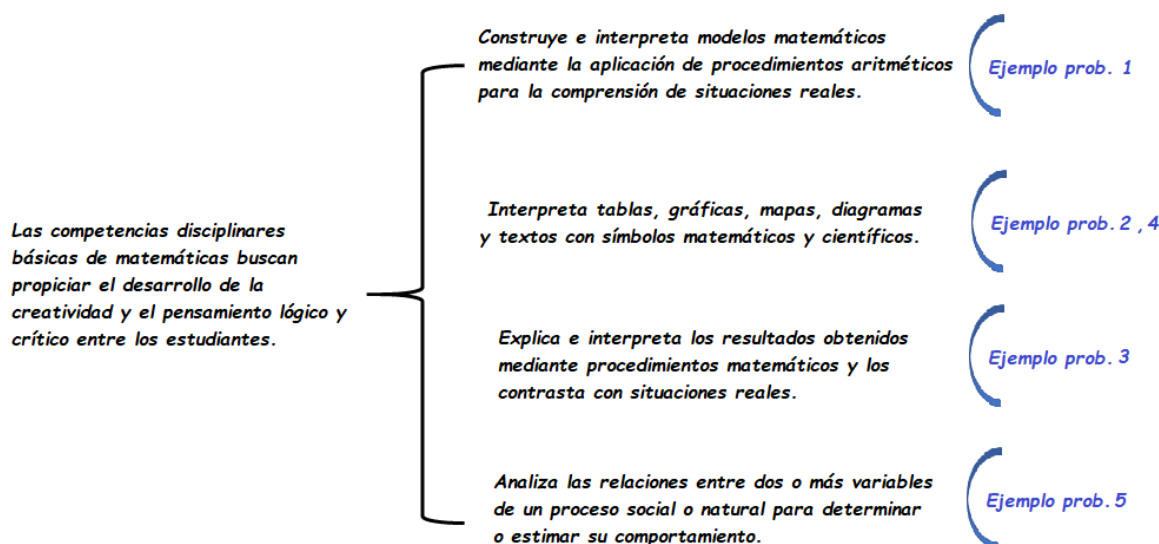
Las competencias disciplinares básicas de matemáticas buscan propiciar el desarrollo de la creatividad y el pensamiento lógico y crítico entre los estudiantes.

Construye e interpreta modelos matemáticos mediante la aplicación de procedimientos aritméticos para la comprensión de situaciones reales.

Ejemplo prob. 1

Interpreta tablas, gráficas, mapas, diagramas y textos con símbolos matemáticos y científicos.

Ejemplo prob. 2 , 4

Explica e interpreta los resultados obtenidos mediante procedimientos matemáticos y los contrasta con situaciones reales.

Ejemplo prob. 3

Analiza las relaciones entre dos o más variables de un proceso social o natural para determinar o estimar su comportamiento.

Ejemplo prob. 5